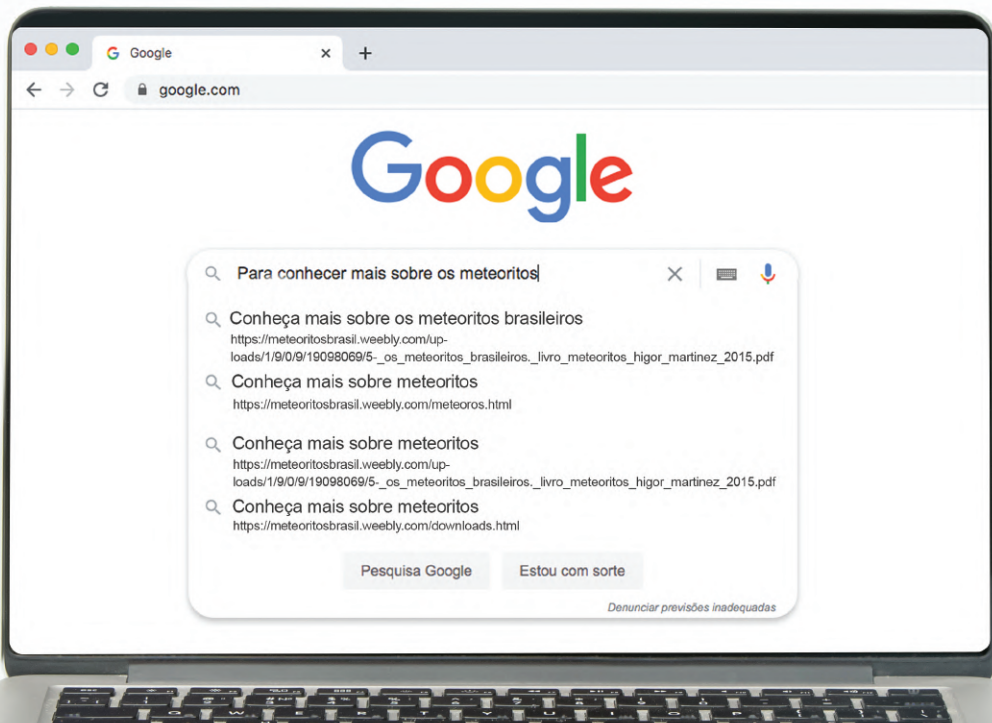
Google

google.com

Google

Para conhecer mais sobre os meteoritos

Conheça mais sobre os meteoritos brasileiros
https://meteoritosbrasil.weebly.com/uploads/1/9/0/9/19098069/5-_os_meteoritos_brasileiros._livro_meteoritos_higor_martinez_2015.pdf

Conheça mais sobre meteoritos
https://meteoritosbrasil.weebly.com/meteoros.html

Conheça mais sobre meteoritos
https://meteoritosbrasil.weebly.com/uploads/1/9/0/9/19098069/5-_os_meteoritos_brasileiros._livro_meteoritos_higor_martinez_2015.pdf

Conheça mais sobre meteoritos
https://meteoritosbrasil.weebly.com/downloads.html

Pesquisa Google

Estou com sorte

Denunciar previsões inadequadas